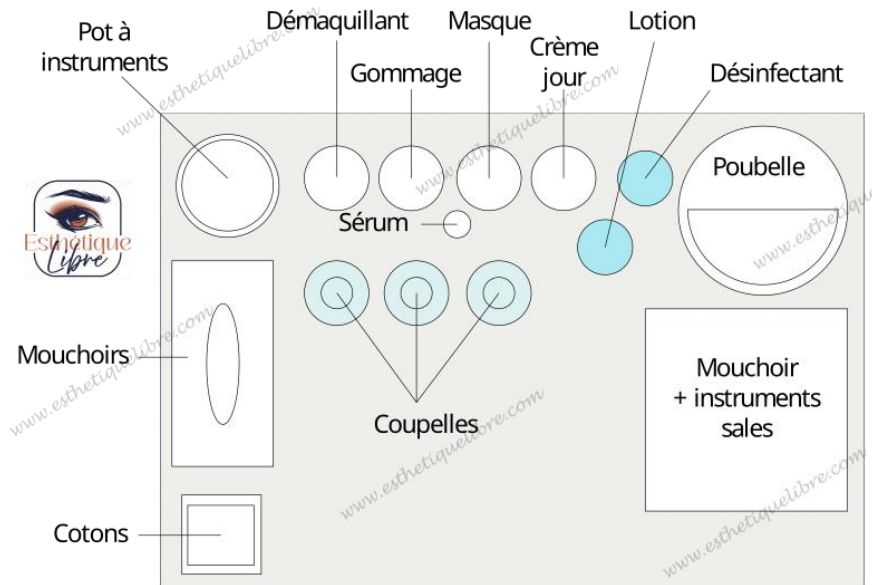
Pot à instruments

Démaquillant

Gommage

Masque

Crème jour

Lotion

Désinfectant

Poubelle

Sérum

Esthetique Libre

Mouchoirs

Coupelles

Mouchoir + instruments sales

Cotons

www.esthetiquelibre.com
www.esthetiquelibre.com
www.esthetiquelibre.com
www.esthetiquelibre.com
www.esthetiquelibre.com
www.esthetiquelibre.com
www.esthetiquelibre.com
www.esthetiquelibre.com